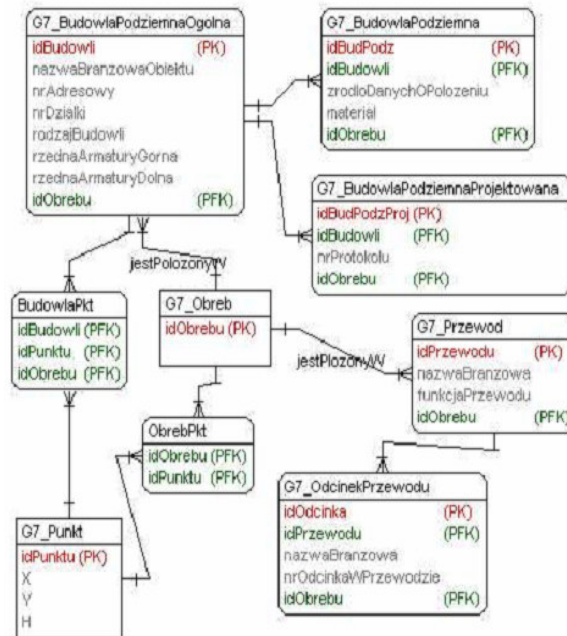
G7_BudowlaPodziemnaOgolna
idBudowli (PK)
nazwaBranzowaObiektu
nrAdresowy
nrDzialki
rodzajBudowli
rzednaArmaturyGorna
rzednaArmaturyDolna
idObrebu (PFK)

G7_BudowlaPodziemna
idBudPodz (PK)
idBudowli (PFK)
zrodloDanychOPolozeniu
material
idObrebu (PFK)

G7_BudowlaPodziemnaProjektowana
idBudPodzProj (PK)
idBudowli (PFK)
nrProtokolu
idObrebu (PFK)

jestPolozonyW

BudowlaPkt
idBudowli (PFK)
idPunktu (PFK)
idObrebu (PFK)

G7_Obreb
idObrebu (PK)

jestPlozonyW

G7_Przewod
idPrzewodu (PK)
nazwaBranzowa
funkcjaPrzewodu
idObrebu (PFK)

ObrebPkt
idObrebu (PFK)
idPunktu (PFK)

G7_OdcinekPrzewodu
idOdcinka (PK)
idPrzewodu (PFK)
nazwaBranzowa
nrOdcinkaWPrzewodzie
idObrebu (PFK)

G7_Punkt
idPunktu (PK)
X
Y
H